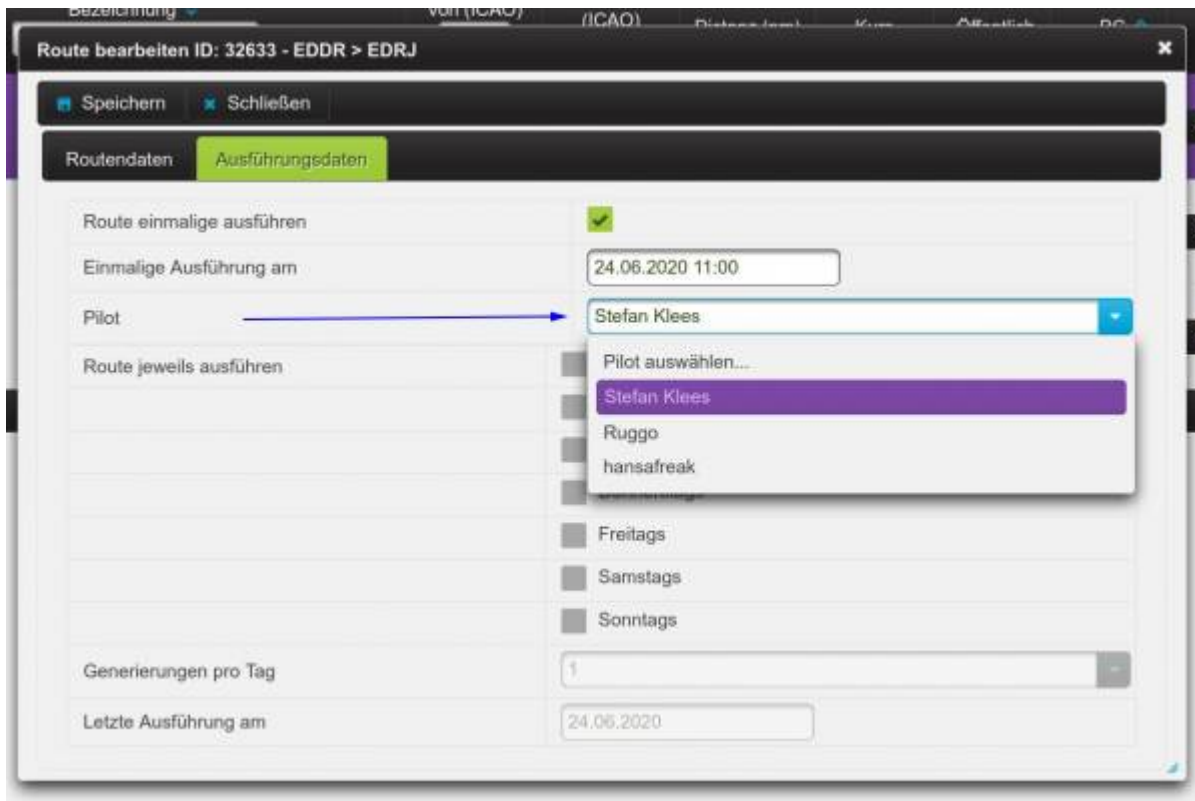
Bezeichnung | von (ICAO) | (ICAO) | Distanz (nm) | Kurs | Öffentlich | PC

Route bearbeiten ID: 32633 - EDDR > EDRJ

×

Speichern | Schließen

Routendaten | Ausführungsdaten

Route einmalige ausführen

Einmalige Ausführung am | 24.06.2020 11:00

Pilot | Stefan Klees

Pilot auswählen...
Stefan Klees
Ruggo
hansafreak

Route jeweils ausführen

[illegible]

Freitags

Samstags

Sonntags

Generierungen pro Tag | 1

Letzte Ausführung am | 24.06.2020